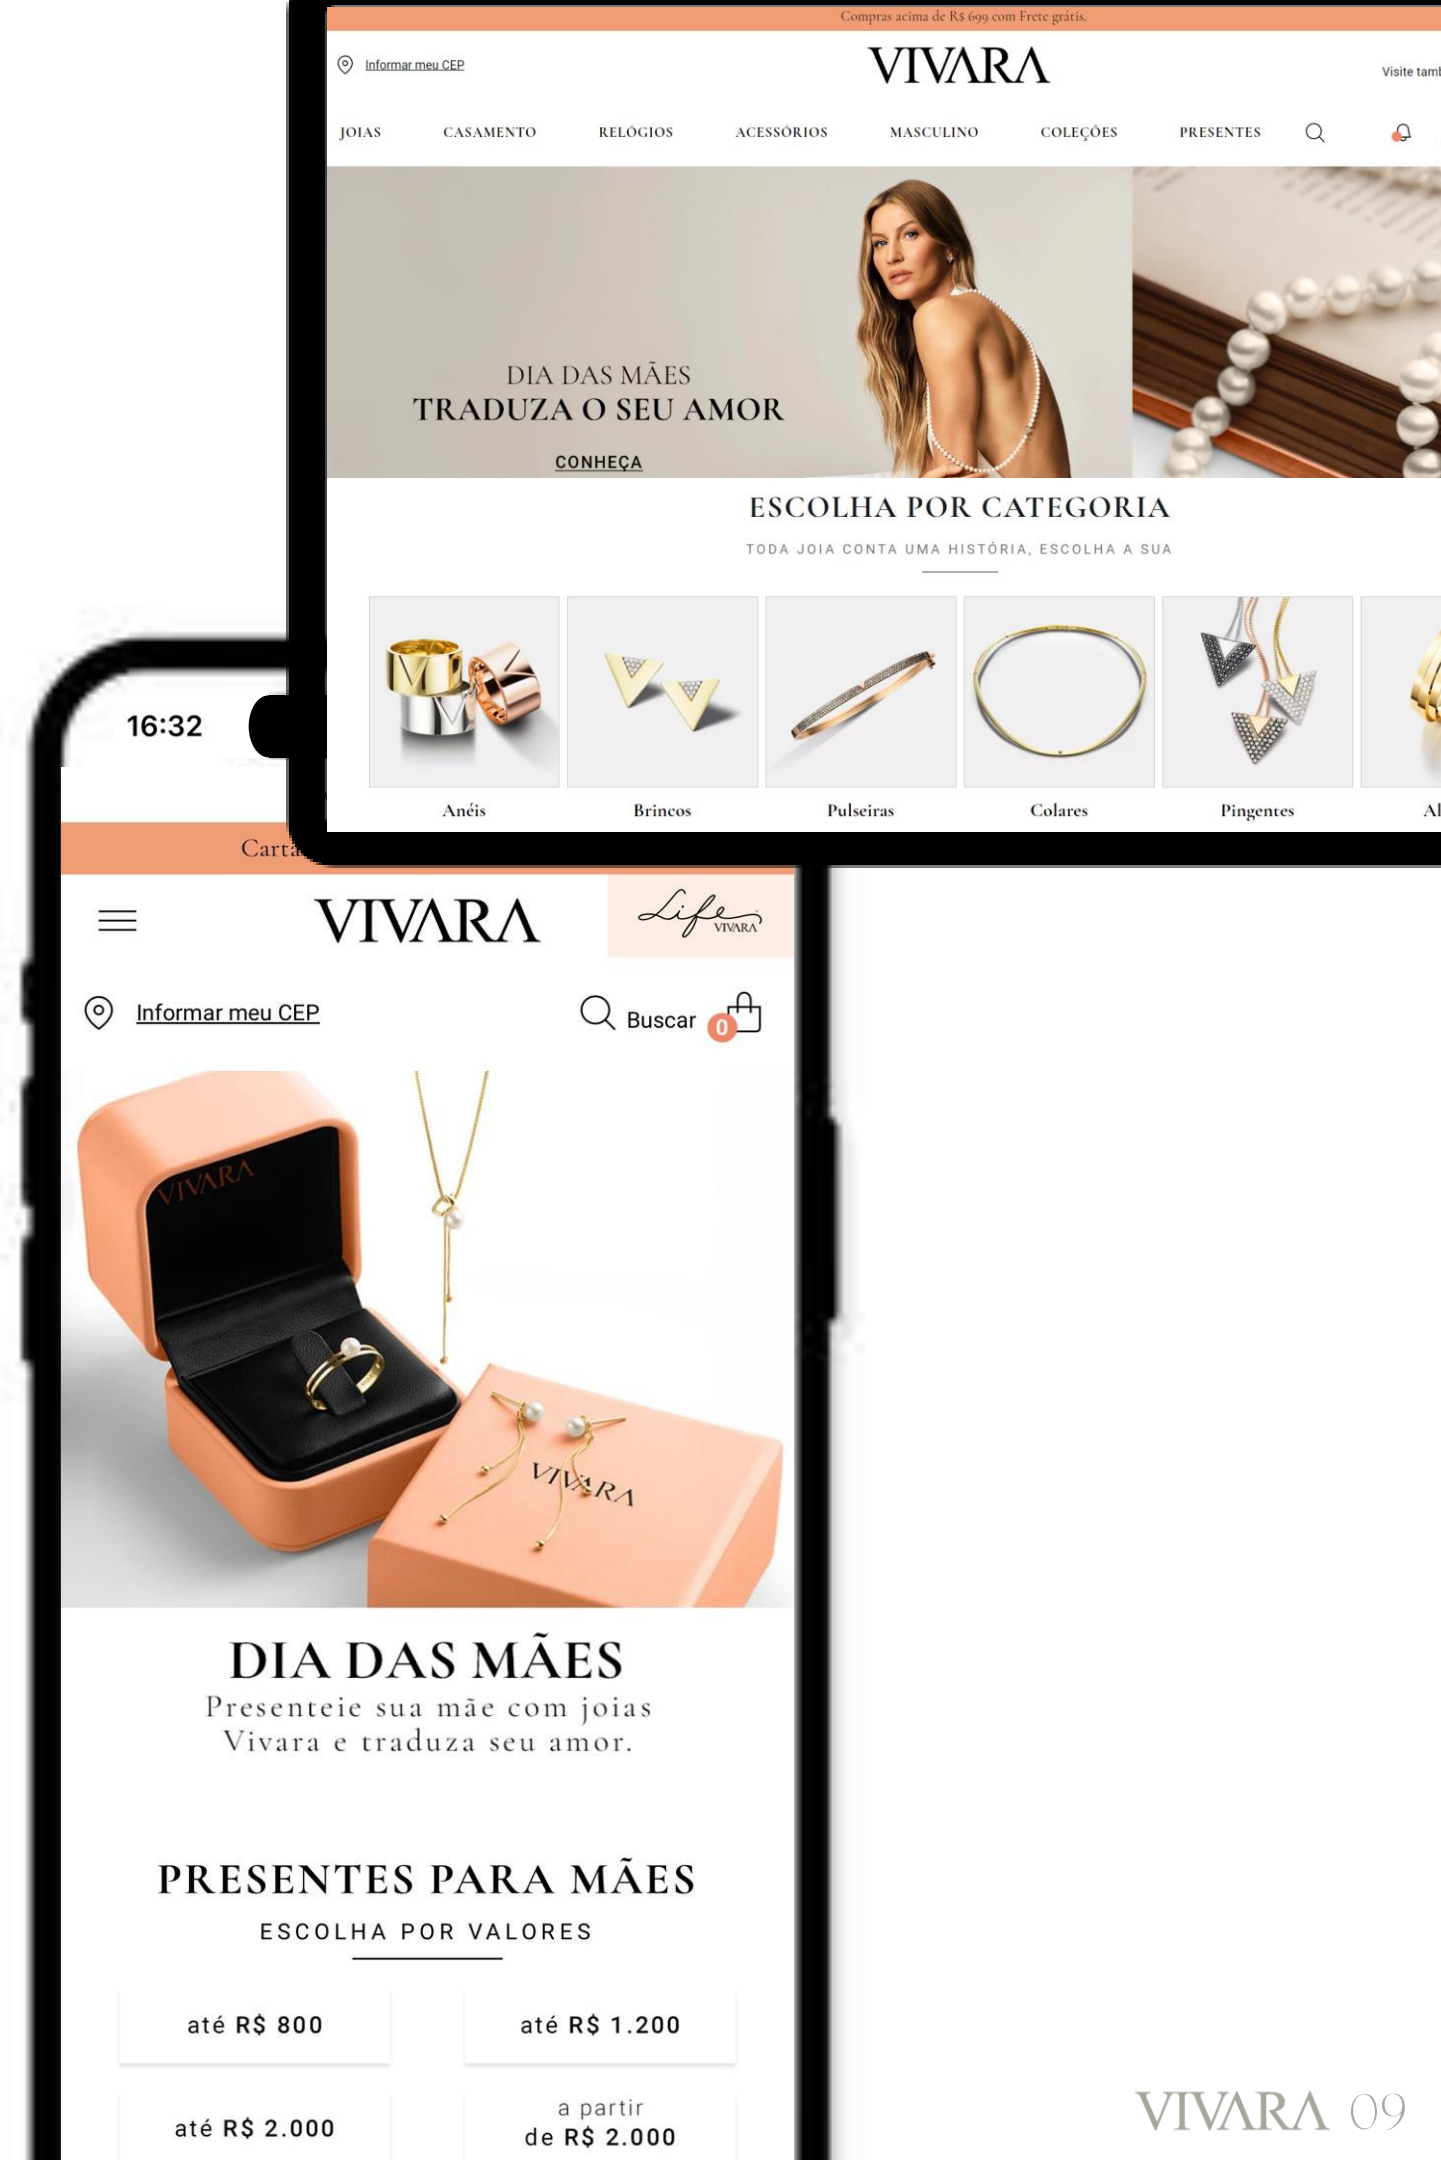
Compras acima de R$ 699 com Frete grátis.

Informar meu CEP

VIVARA

Visite tamb

JOIAS CASAMENTO RELÓGIOS ACESSÓRIOS MASCULINO COLEÇÕES PRESENTES

DIA DAS MÃES
TRADUZA O SEU AMOR

CONHEÇA

ESCOLHA POR CATEGORIA

TODA JOIA CONTA UMA HISTÓRIA, ESCOLHA A SUA

Anéis
Brincos
Pulseiras
Colares
Pingentes
Al

16:32

Cartã

VIVARA

Life VIVARA

Informar meu CEP

Buscar

0

VIVARA

VIVARA

DIA DAS MÃES

Presenteie sua mãe com joias Vivara e traduza seu amor.

PRESENTES PARA MÃES

ESCOLHA POR VALORES

até R$ 800

até R$ 1.200

até R$ 2.000

a partir de R$ 2.000

VIVARA 09